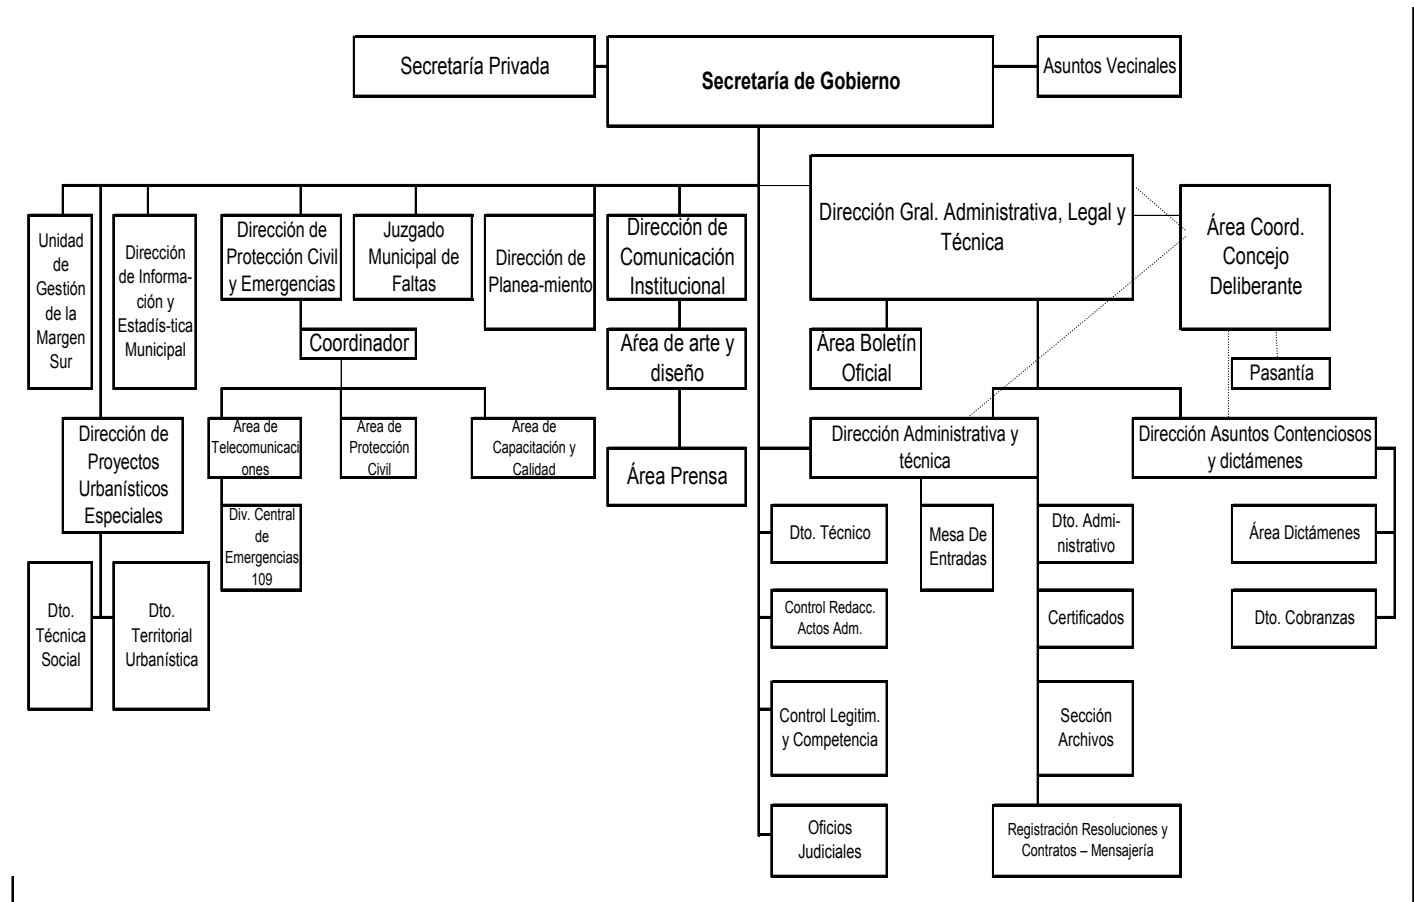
Secretaría Privada

Secretaría de Gobierno

Asuntos Vecinales

Unidad de Gestión de la Margen Sur

Dirección de Información y Estadís-tica Municipal

Dirección de Protección Civil y Emergencias

Juzgado Municipal de Faltas

Dirección de Planea-miento

Dirección de Comunicación Institucional

Dirección Gral. Administrativa, Legal y Técnica

Área Coord. Concejo Deliberante

Coordinador

Área de arte y diseño

Área Boletín Oficial

Pasantía

Dirección de Proyectos Urbanísticos Especiales

Area de Telecomunicaciones

Area de Protección Civil

Area de Capacitación y Calidad

Área Prensa

Dirección Administrativa y técnica

Dirección Asuntos Contenciosos y dictámenes

Div. Central de Emergencias 109

Dto. Técnico

Mesa De Entradas

Dto. Administrativo

Área Dictámenes

Dto. Técnica Social

Dto. Territorial Urbanística

Control Redacc. Actos Adm.

Certificados

Dto. Cobranzas

Control Legitim. y Competencia

Sección Archivos

Oficios Judiciales

Registración Resoluciones y Contratos – Mensajería